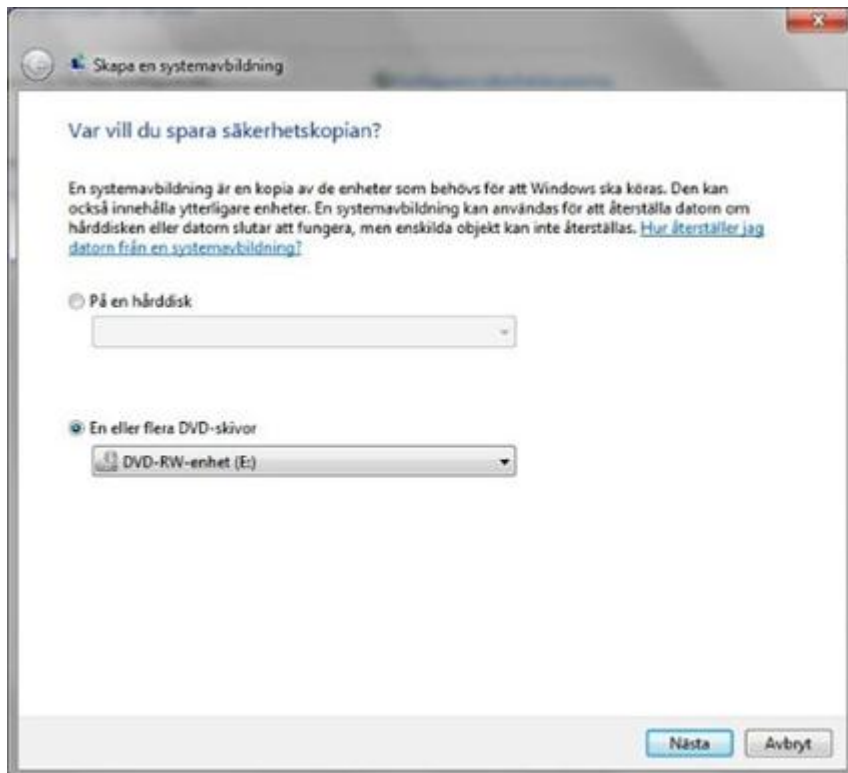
Skapa en systemavbildning

Var vill du spara säkerhetskopian?

En systemavbildning är en kopia av de enheter som behövs för att Windows ska köras. Den kan också innehålla ytterligare enheter. En systemavbildning kan användas för att återställa datorn om hårddisken eller datorn slutar att fungera, men enskilda objekt kan inte återställas. Hur återställer jag datorn från en systemavbildning?

På en hårddisk

En eller flera DVD-skivor

DVD-RW-enhet (E:)

Nästa

Avbryt